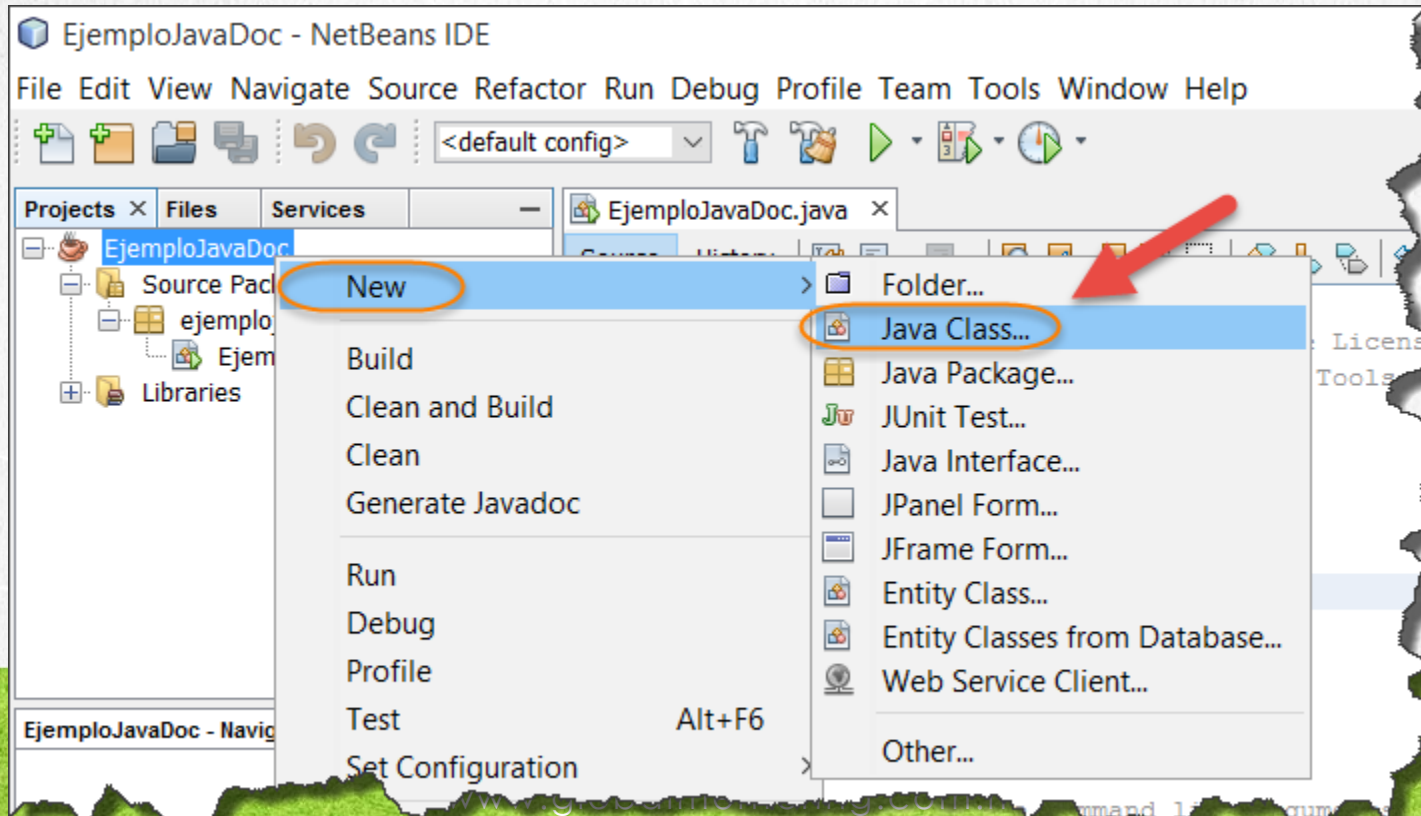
EjemploJavaDoc - NetBeans IDE

File Edit View Navigate Source Refactor Run Debug Profile Team Tools Window Help

<default config>

Projects × Files Services

EjemploJavaDoc.java ×

EjemploJavaDoc
Source Pack
ejemplo
Ejem
Libraries

Source History

New
Build
Clean and Build
Clean
Generate Javadoc
Run
Debug
Profile
Test Alt+F6
Set Configuration

Folder...
Java Class...
Java Package...
JUnit Test...
Java Interface...
JPanel Form...
JFrame Form...
Entity Class...
Entity Classes from Database...
Web Service Client...
Other...

Licens
Tools

EjemploJavaDoc - Navig

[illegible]mmand line argume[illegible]